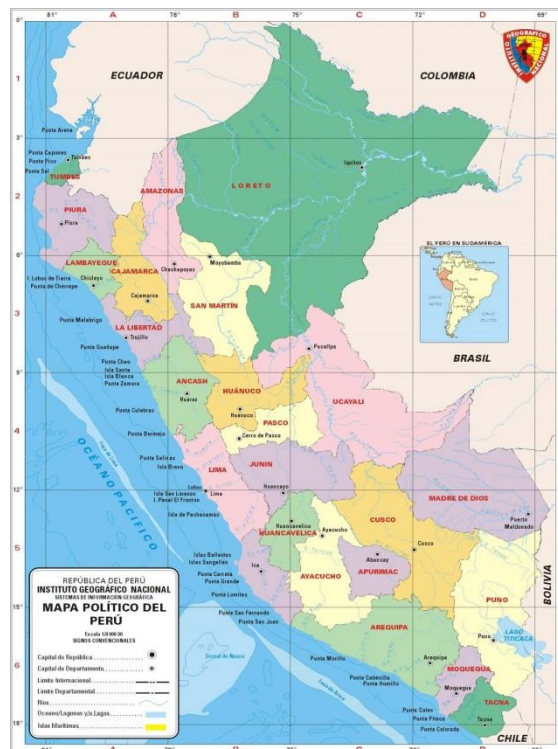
0° 81° A 78° B 75° C 72° D 69°

INSTITUTO GEOGRÁFICO NACIONAL

1 ECUADOR COLOMBIA

3°

Punta Arenas

Punta Capones Tumbes
Punta Picos
Punta Sal TUMBES

2 AMAZONAS LORETO Iquitos

PIURA
Piura

EL PERÚ EN SUDAMÉRICA

6° LAMBAYEQUE Chachapoyas Moyobamba
I. Lobos de Tierra Chiclayo CAJAMARCA
Punta de Chérrepe Cajamarca

3 SAN MARTÍN

Punta Malabrigo LA LIBERTAD
Trujillo

Punta Guañape

BRASIL

Punta Chao Pucallpa
Isla Santa
Isla Blanca
Punta Zamora

9° ANCASH HUÁNUCO

Huaraz UCAYALI
Huánuco

Punta Culebras

4 PASCO
Punta Bermejo Cerro de Pasco

Punta Salinas
Isla Lobos
LIMA JUNÍN

12° Callao Lima Huancayo
Isla San Lorenzo
I. Pampa El Frontón
MADRE DE DIOS

Isla de Pachacamac

OCÉANO PACÍFICO

Huancavelica
HUANCAVELICA Ayacucho CUSCO Puerto Maldonado

5 Cusco

Islas Ballestas
Islas Sangallan Abancay
Punta Carreta
Punta Grande Ica AYACUCHO APURÍMAC

BOLIVIA

15° Punta Lomitas PUNO

REPÚBLICA DEL PERÚ
INSTITUTO GEOGRÁFICO NACIONAL
SISTEMAS DE INFORMACIÓN GEOGRÁFICA
MAPA POLÍTICO DEL PERÚ
Escala 1/8 000 000
SIGNOS CONVENCIONALES

Punta San Fernando
Punta San Juan AREQUIPA

Puno LAGO TITICACA

6 Capital de República
Capital de Departamento
Límite Internacional
Límite Departamental
Ríos
Océanos/Lagunas y/o Lagos
Islas Marítimas

Dorsal de Nazca

Punta Morillo Arequipa MOQUEGUA

Punta Cabezuela Moquegua
Punta Homillo

Punta Coles TACNA
Punta Pitaca Tacna
Punta Colorada

18° CHILE